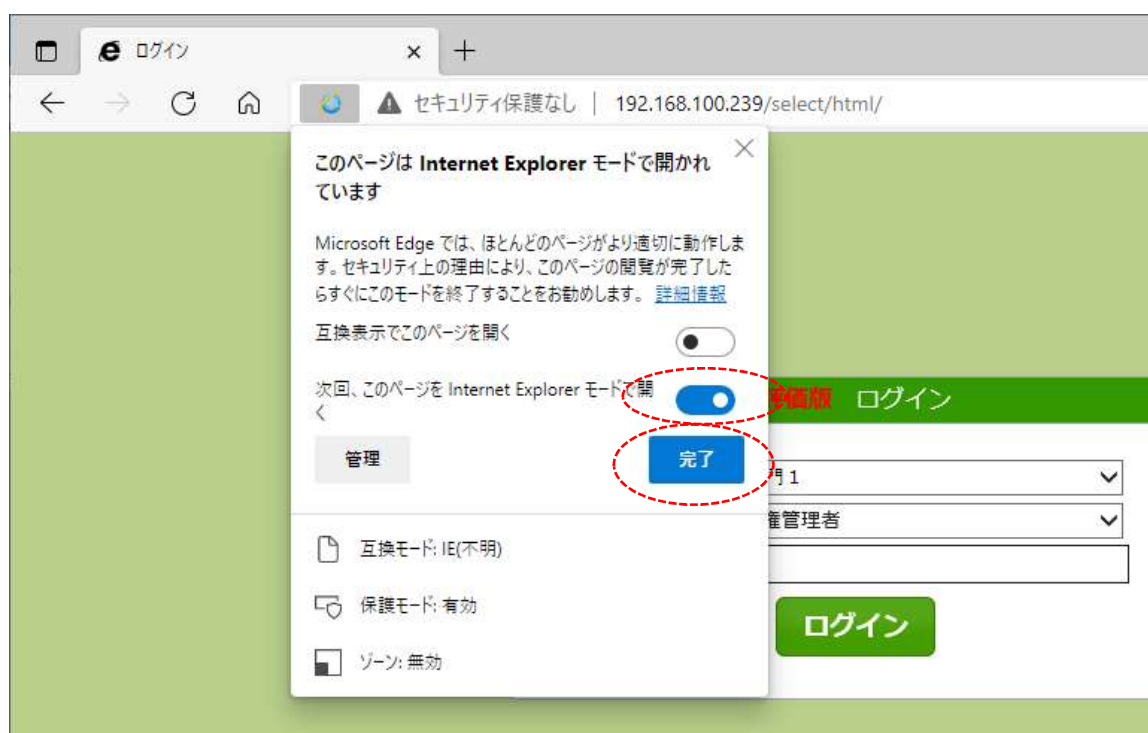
ログイン

セキュリティ保護なし | 192.168.100.239/select/html/

このページは Internet Explorer モードで開かれています

Microsoft Edge では、ほとんどのページがより適切に動作します。セキュリティ上の理由により、このページの閲覧が完了したらすぐにこのモードを終了することをお勧めします。 詳細情報

互換表示でこのページを開く

次回、このページを Internet Explorer モードで開く

管理

完了

互換モード: IE(不明)

保護モード: 有効

ゾーン: 無効

評価版 ログイン

門1

管理者

ログイン